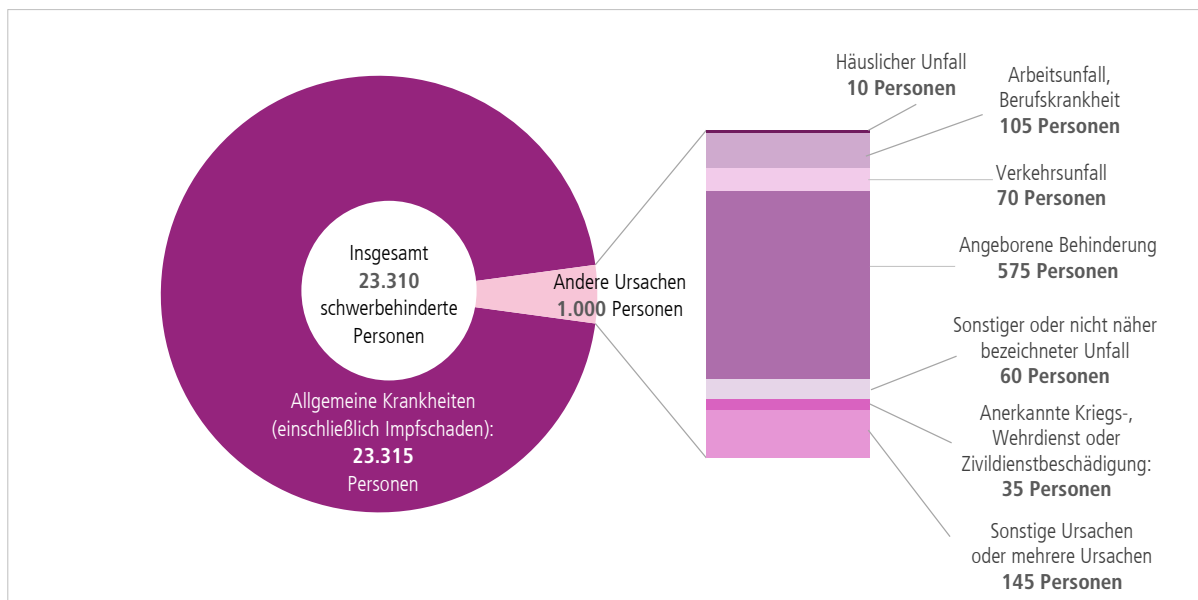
Insgesamt
23.310
schwerbehinderte
Personen

Andere Ursachen
1.000 Personen

Allgemeine Krankheiten (einschließlich Impfschaden):
23.315
Personen

Häuslicher Unfall
10 Personen

Arbeitsunfall, Berufskrankheit
105 Personen

Verkehrsunfall
70 Personen

Angeborene Behinderung
575 Personen

Sonstiger oder nicht näher bezeichneter Unfall
60 Personen

Anerkannte Kriegs-, Wehrdienst oder Zivildienstbeschädigung:
35 Personen

Sonstige Ursachen oder mehrere Ursachen
145 Personen